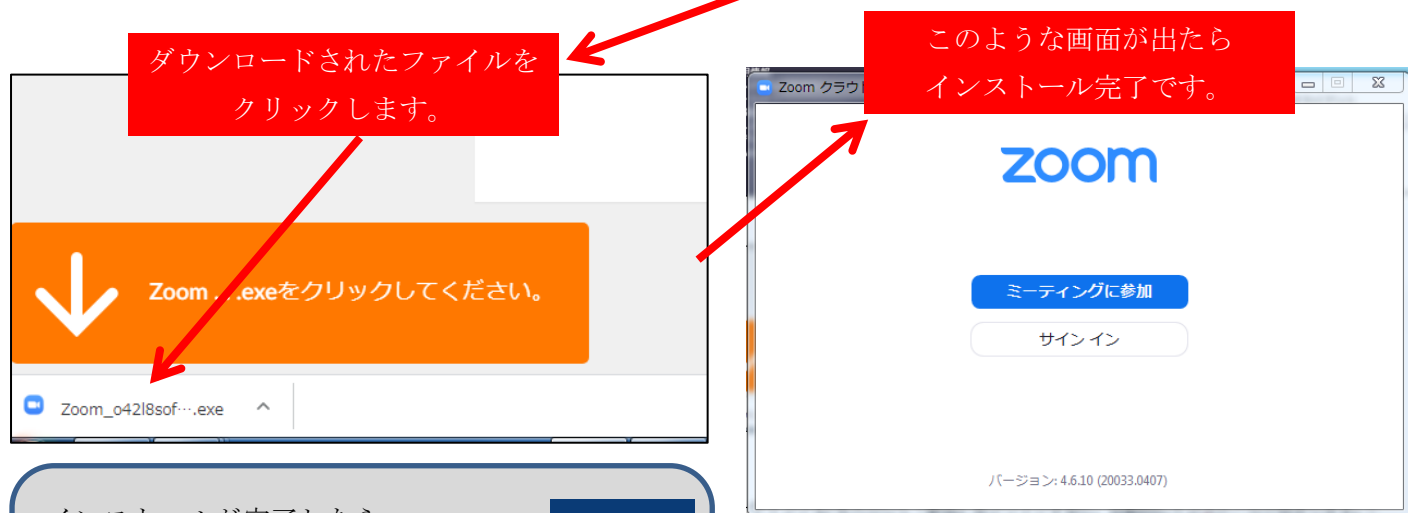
ダウンロードされたファイルをクリックします。

Zoom ….exeをクリックしてください。

Zoom_o42l8sof….exe

このような画面が出たらインストール完了です。

Zoom クラウ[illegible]

zoom

ミーティングに参加

サイン イン

バージョン: 4.6.10 (20033.0407)

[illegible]